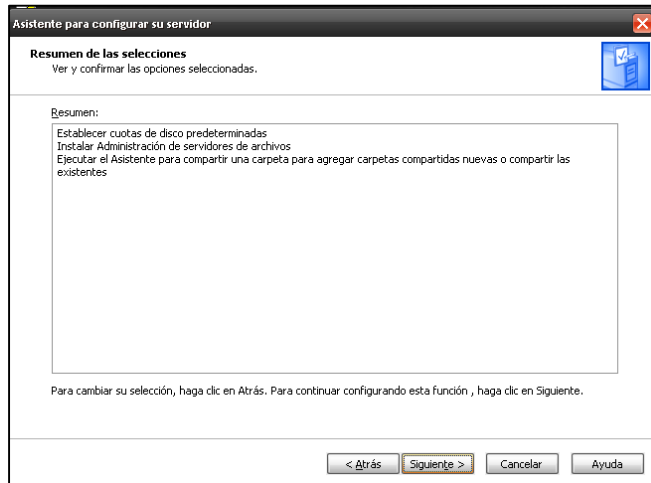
Asistente para configurar su servidor

Resumen de las selecciones
Ver y confirmar las opciones seleccionadas.

Resumen:

Establecer cuotas de disco predeterminadas
Instalar Administración de servidores de archivos
Ejecutar el Asistente para compartir una carpeta para agregar carpetas compartidas nuevas o compartir las existentes

Para cambiar su selección, haga clic en Atrás. Para continuar configurando esta función , haga clic en Siguiente.

< Atrás | Siguiente > | Cancelar | Ayuda